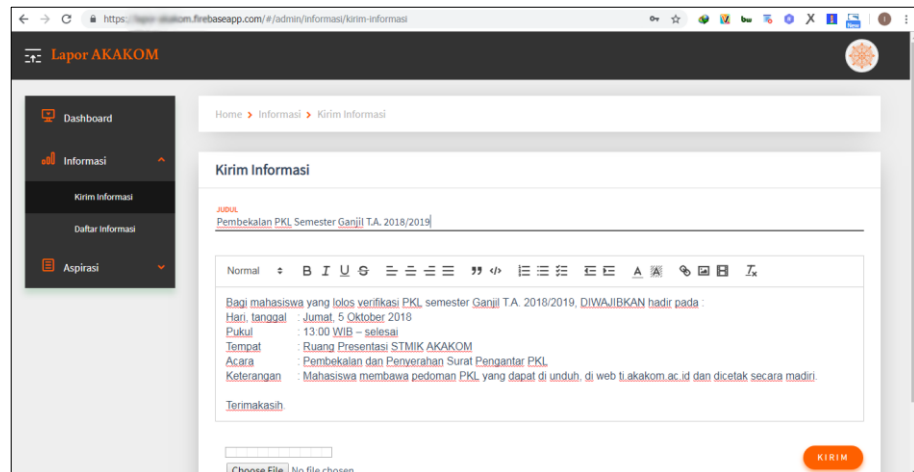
https://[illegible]om.firebaseapp.com/#/admin/informasi/kirim-informasi

Lapor AKAKOM

Dashboard

Informasi

Kirim Informasi

Daftar Informasi

Aspirasi

Home > Informasi > Kirim Informasi

Kirim Informasi

JUDUL

Pembekalan PKL Semester Ganjil T.A. 2018/2019

Normal

Bagi mahasiswa yang lolos verifikasi PKL semester Ganjil T.A. 2018/2019, DIWAJIBKAN hadir pada :
Hari, tanggal : Jumat, 5 Oktober 2018
Pukul : 13:00 WIB – selesai
Tempat : Ruang Presentasi STMIK AKAKOM
Acara : Pembekalan dan Penyerahan Surat Pengantar PKL
Keterangan : Mahasiswa membawa pedoman PKL yang dapat di unduh, di web ti.akakom.ac.id dan dicetak secara madiri.

Terimakasih.

Choose File No file chosen

KIRIM